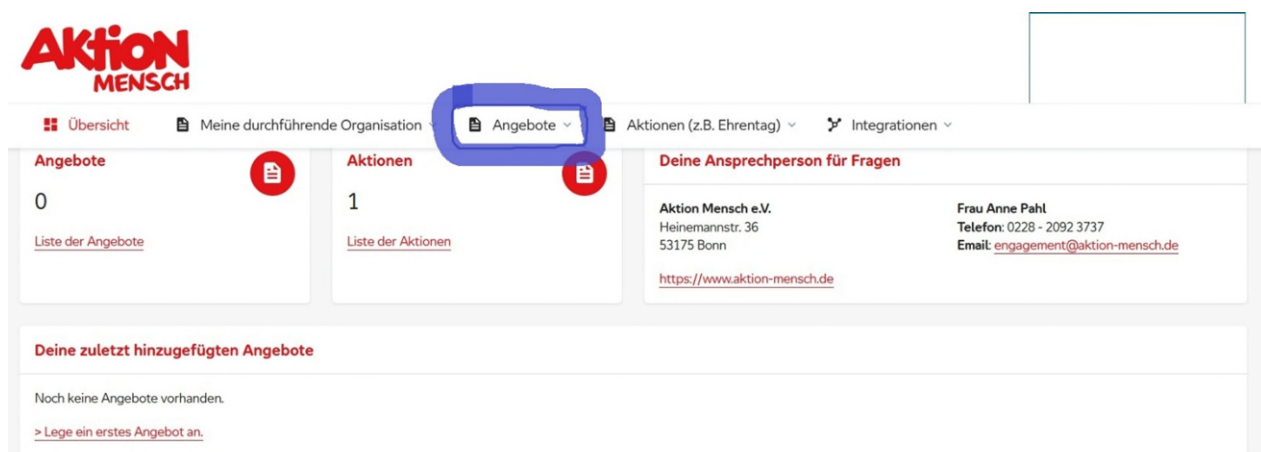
AKTION MENSCH

Übersicht
Meine durchführende Organisation
Angebote
Aktionen (z.B. Ehrentag)
Integrationen

Angebote
0
Liste der Angebote

Aktionen
1
Liste der Aktionen

Deine Ansprechperson für Fragen

Aktion Mensch e.V.
Heinemannstr. 36
53175 Bonn

https://www.aktion-mensch.de

Frau Anne Pahl
Telefon: 0228 - 2092 3737
Email: engagement@aktion-mensch.de

Deine zuletzt hinzugefügten Angebote

Noch keine Angebote vorhanden.

> Lege ein erstes Angebot an.